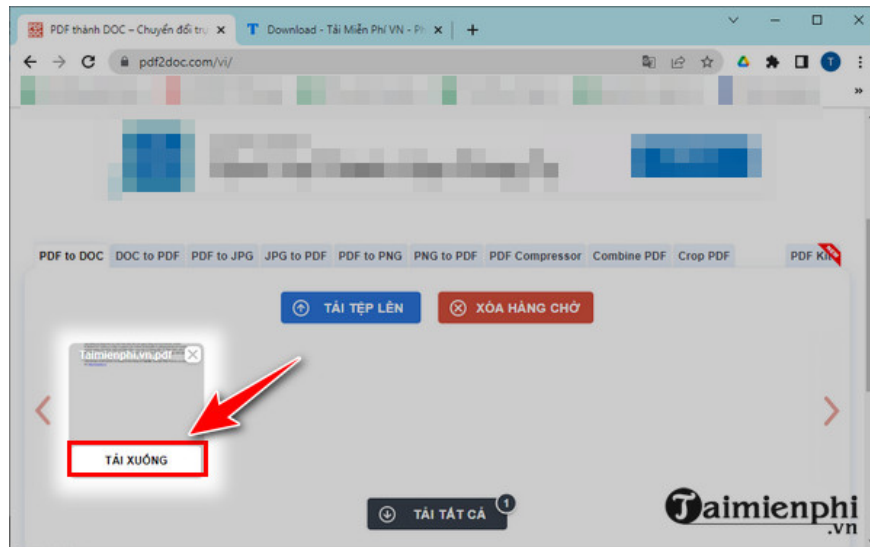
PDF thành DOC – Chuyển đổi trự ×
Download - Tải Miễn Phí VN - Ph ×
+
pdf2doc.com/vi/
T
»
PDF to DOC DOC to PDF PDF to JPG JPG to PDF PDF to PNG PNG to PDF PDF Compressor Combine PDF Crop PDF PDF Ki
TẢI TỆP LÊN
XÓA HÀNG CHỜ
Taimienphi.vn.pdf
TẢI XUỐNG
TẢI TẤT CẢ
1
Taimienphi
.vn